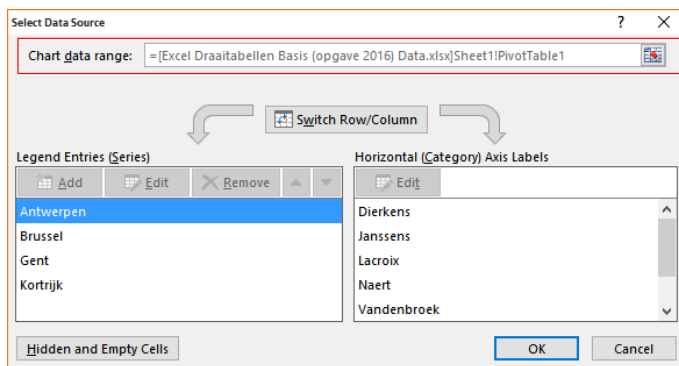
Select Data Source

?

Chart data range: =[Excel Draaitabellen Basis (opgave 2016) Data.xlsx]Sheet1!PivotTable1

Switch Row/Column

Legend Entries (Series)

Add Edit Remove

Antwerpen
Brussel
Gent
Kortrijk

Horizontal (Category) Axis Labels

Edit

Dierkens
Janssens
Lacroix
Naert
Vandenbroek

Hidden and Empty Cells

OK

Cancel